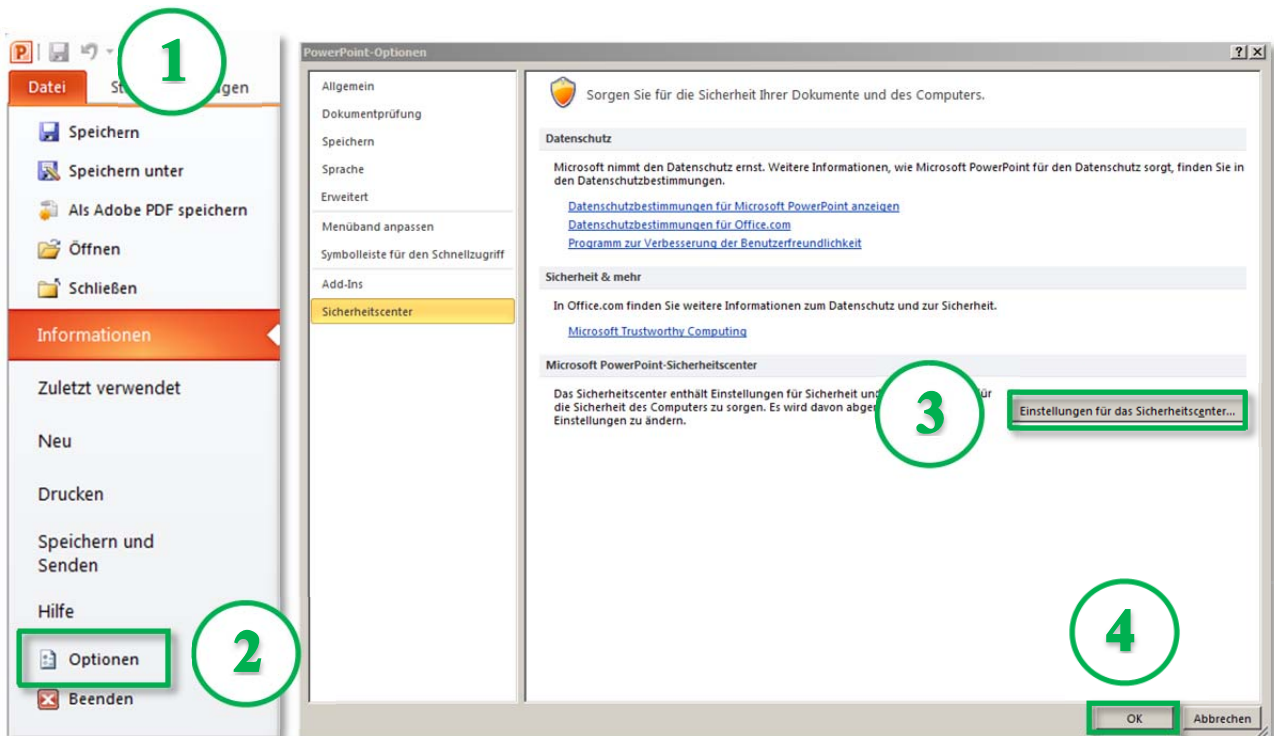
1

Datei St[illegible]gen

Speichern
Speichern unter
Als Adobe PDF speichern
Öffnen
Schließen
Informationen
Zuletzt verwendet
Neu
Drucken
Speichern und Senden
Hilfe
Optionen
Beenden

2

PowerPoint-Optionen

?
X

Allgemein
Dokumentprüfung
Speichern
Sprache
Erweitert
Menüband anpassen
Symbolleiste für den Schnellzugriff
Add-Ins
Sicherheitscenter

Sorgen Sie für die Sicherheit Ihrer Dokumente und des Computers.

Datenschutz

Microsoft nimmt den Datenschutz ernst. Weitere Informationen, wie Microsoft PowerPoint für den Datenschutz sorgt, finden Sie in den Datenschutzbestimmungen.

Datenschutzbestimmungen für Microsoft PowerPoint anzeigen
Datenschutzbestimmungen für Office.com
Programm zur Verbesserung der Benutzerfreundlichkeit

Sicherheit & mehr

In Office.com finden Sie weitere Informationen zum Datenschutz und zur Sicherheit.

Microsoft Trustworthy Computing

Microsoft PowerPoint-Sicherheitscenter

Das Sicherheitscenter enthält Einstellungen für Sicherheit und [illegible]ür die Sicherheit des Computers zu sorgen. Es wird davon abge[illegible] Einstellungen zu ändern.

3

Einstellungen für das Sicherheitscenter...

4

OK
Abbrechen